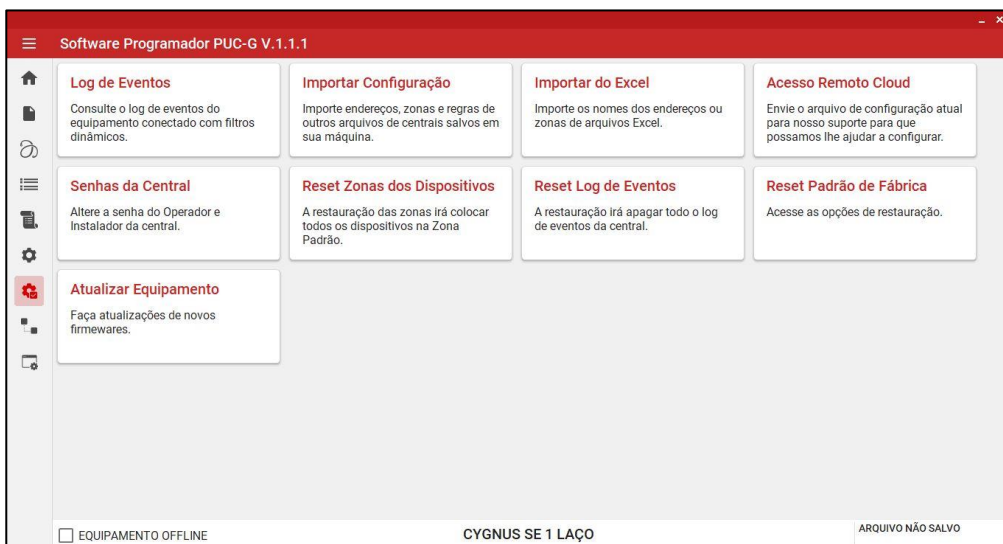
Software Programador PUC-G V.1.1.1

Log de Eventos
Consulte o log de eventos do equipamento conectado com filtros dinâmicos.

Importar Configuração
Importe endereços, zonas e regras de outros arquivos de centrais salvos em sua máquina.

Importar do Excel
Importe os nomes dos endereços ou zonas de arquivos Excel.

Acesso Remoto Cloud
Envie o arquivo de configuração atual para nosso suporte para que possamos lhe ajudar a configurar.

Senhas da Central
Altere a senha do Operador e Instalador da central.

Reset Zonas dos Dispositivos
A restauração das zonas irá colocar todos os dispositivos na Zona Padrão.

Reset Log de Eventos
A restauração irá apagar todo o log de eventos da central.

Reset Padrão de Fábrica
Acesse as opções de restauração.

Atualizar Equipamento
Faça atualizações de novos firmewares.

EQUIPAMENTO OFFLINE

CYGNUS SE 1 LAÇO

ARQUIVO NÃO SALVO